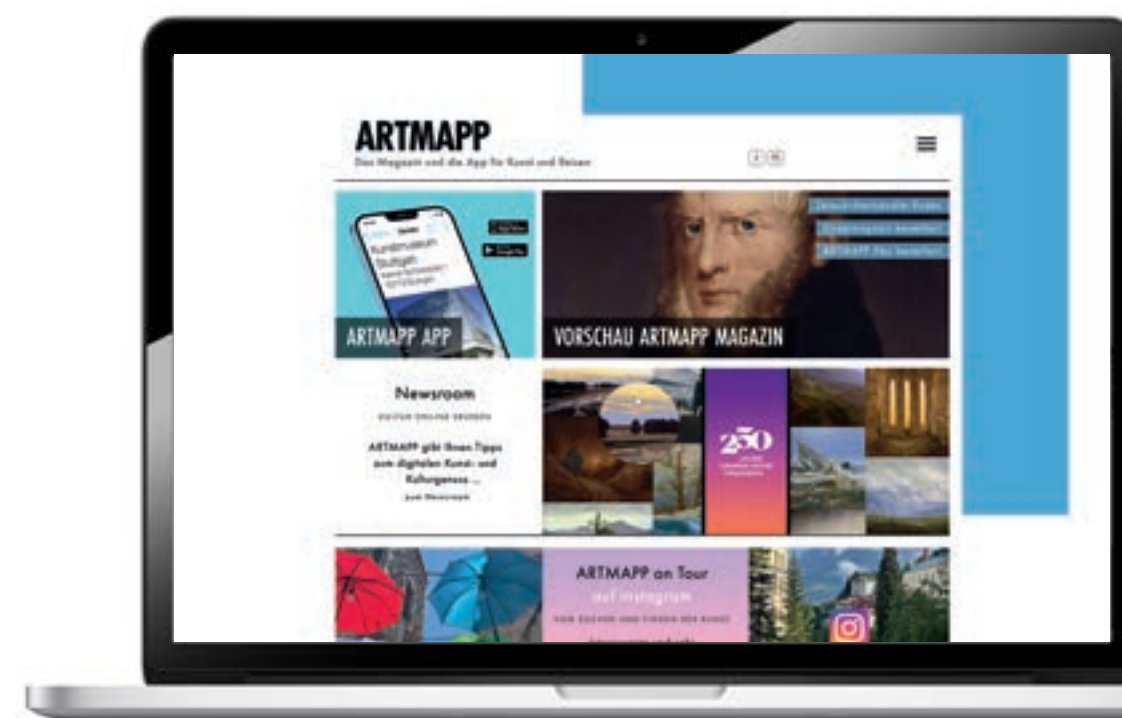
ARTMAPP

Das Magazin und die App für Kunst und Reisen

Kunstmuseum Stuttgart

ARTMAPP APP

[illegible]

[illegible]

ARTMAPP Abo bestellen

VORSCHAU ARTMAPP MAGAZIN

Newsroom

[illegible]

ARTMAPP gibt Ihnen Tipps zum digitalen Kunst- und Kulturgenuss ...

zum Newsroom

250

ARTMAPP on Tour

auf instagram

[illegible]